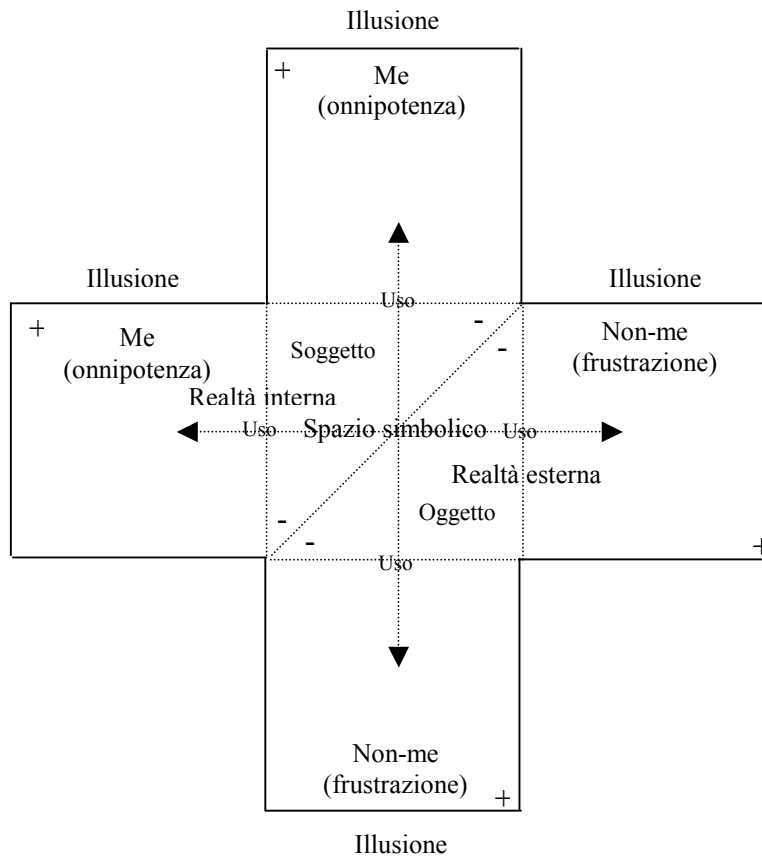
Illusione

+ Me (onnipotenza)

Illusione

Illusione

Uso

+ Me (onnipotenza)

Soggetto

-

-

Non-me (frustrazione)

Realtà interna

Uso Spazio simbolico Uso

Realtà esterna

-

Oggetto

-

+

Uso

Non-me (frustrazione) +

Illusione